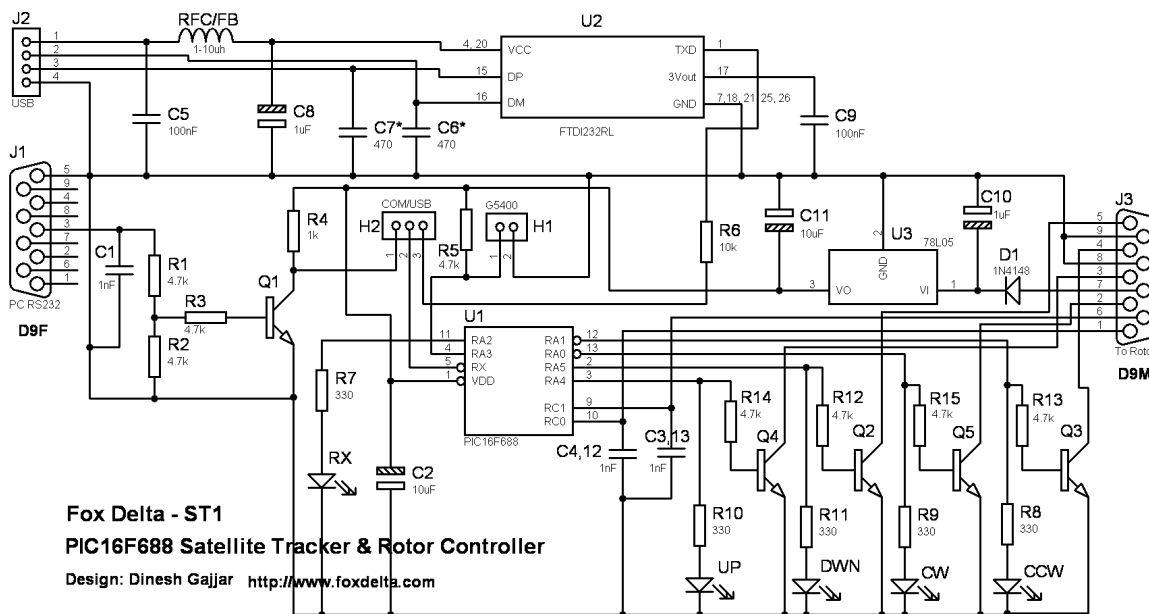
J2
1
2
3
4
USB
RFC/FB
1-10uh
U2
4, 20 VCC
15 DP
16 DM
TXD 1
3Vout 17
GND 7,18, 21 25, 26
FTDI232RL
C5
100nF
C8
1uF
C7*
470
C6*
470
C9
100nF
J1
5
9
4
8
3
7
2
6
1
PC RS232
D9F
C1
1nF
R1
4.7k
R2
4.7k
R3
4.7k
Q1
R4
1k
H2
COM/USB
1 2 3
R5
4.7k
G5400
H1
1 2
R6
10k
C11
10uF
U3
78L05
2 GND
3 VO
VI 1
C10
1uF
D1
1N4148
J3
5
9
4
8
3
7
2
6
1
To Roto
D9M
U1
11 RA2
4 RA3
5 RX
1 VDD
RA1 12
RA0 13
RA5 2
RA4 3
RC1 9
RC0 10
PIC16F688
R7
330
RX
C2
10uF
C4,12
1nF
C3,13
1nF
R10
330
UP
R14
4.7k
Q4
R11
330
DWN
R12
4.7k
Q2
R9
330
CW
R15
4.7k
Q5
R8
330
CCW
R13
4.7k
Q3
Fox Delta - ST1
PIC16F688 Satellite Tracker & Rotor Controller
Design: Dinesh Gajjar http://www.foxdelta.com